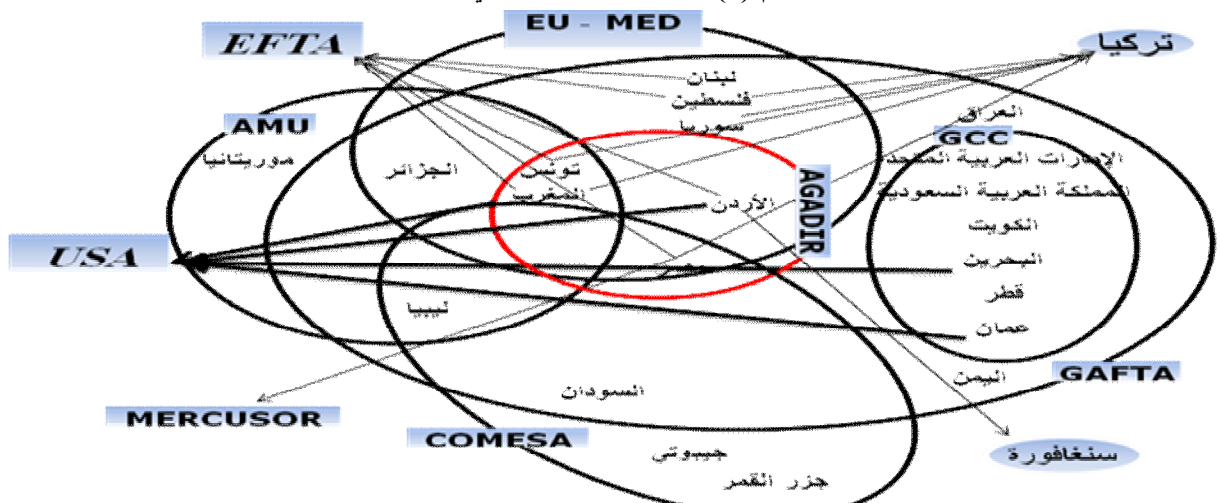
EU - MED

EFTA

تركيا

لبنان

فلسطين

سوريا

العراق

AMU

GCC

موريتانيا

الجزائر

تونس

المغرب

الإمارات العربية المتحدة

المملكة العربية السعودية

الأردن

AGADIR

الكويت

USA

البحرين

قطر

ليبيا

عمان

اليمن

GAFTA

السودان

MERCUSOR

COMESA

سنغافورة

جيبوتي

جزر القمر